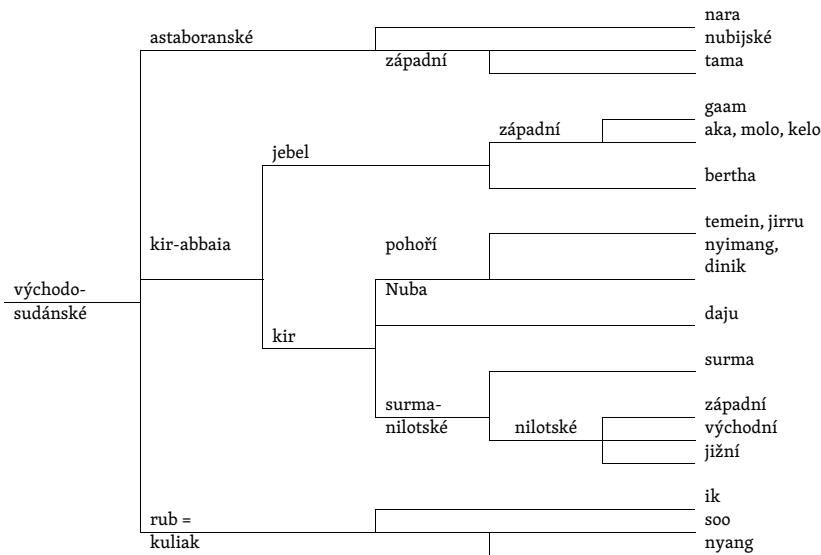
astaboranské

západní

nara
nubijské
tama

jebel

západní

gaam
aka, molo, kelo

bertha

kir-abbaia

pohoří

temein, jirru
nyimang,
dinik

východo-
sudánské

Nuba

daju

kir

surma

surma-
nilotské

nilotské

západní
východní
jižní

rub =
kuliak

ik
soo
nyang